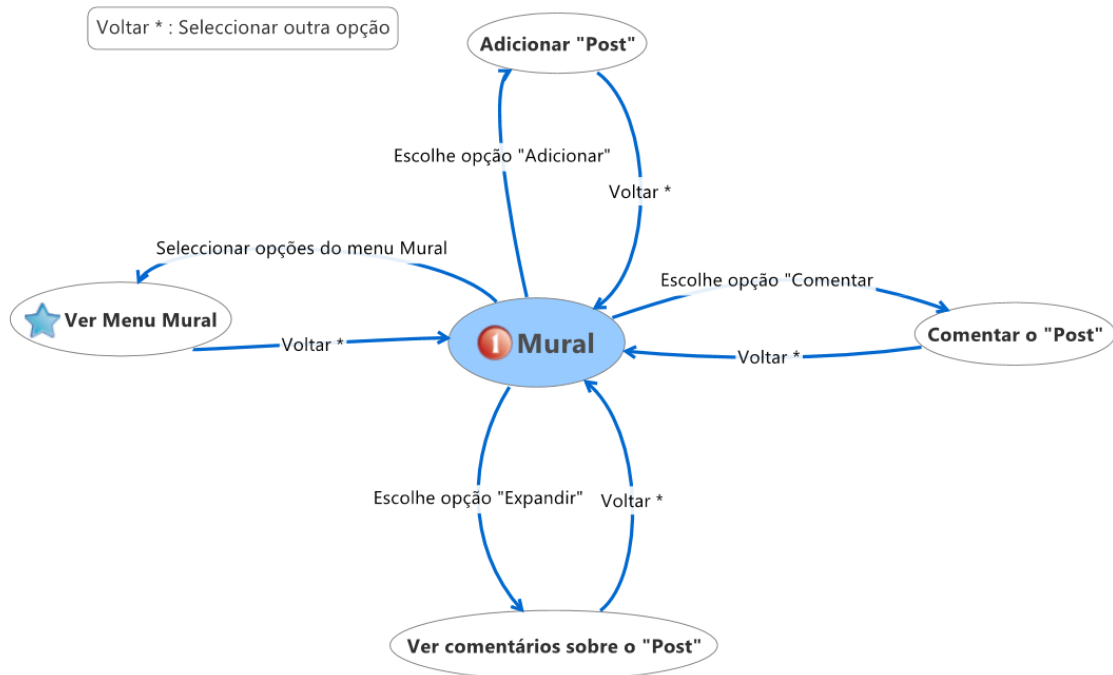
Voltar * : Seleccionar outra opção

Adicionar "Post"

Escolhe opção "Adicionar"

Voltar *

Seleccionar opções do menu Mural

Ver Menu Mural

Voltar *

1 Mural

Escolhe opção "Comentar

Comentar o "Post"

Voltar *

Escolhe opção "Expandir"

Voltar *

Ver comentários sobre o "Post"